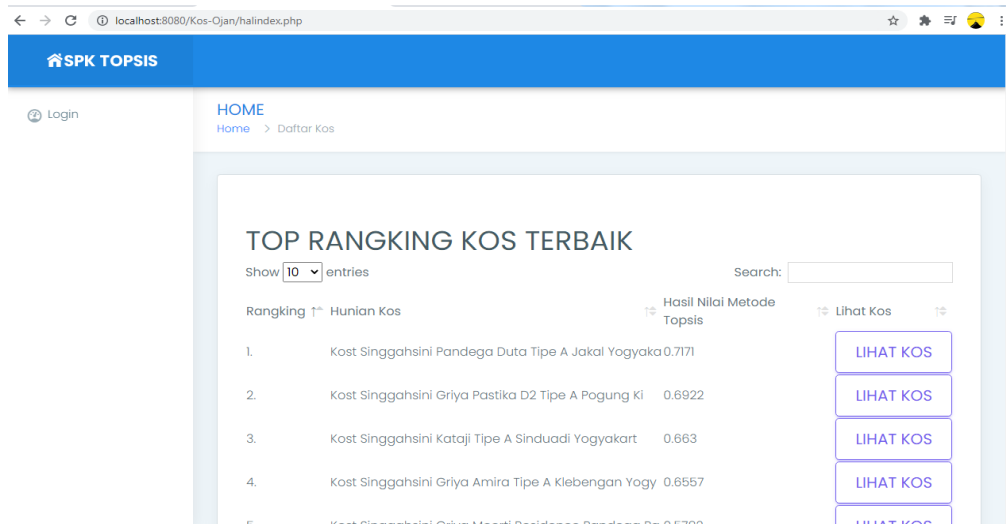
localhost:8080/Kos-Ojan/halindex.php

SPK TOPSIS

Login

HOME
Home > Daftar Kos

TOP RANGKING KOS TERBAIK

Show 10 entries

Search:

| Rangking | Hunian Kos | Hasil Nilai Metode Topsis | Lihat Kos |
|---|---|---|---|
| 1. | Kost Singgahsini Pandega Duta Tipe A Jakal Yogyaka | 0.7171 | LIHAT KOS |
| 2. | Kost Singgahsini Griya Pastika D2 Tipe A Pogung Ki | 0.6922 | LIHAT KOS |
| 3. | Kost Singgahsini Kataji Tipe A Sinduadi Yogyakart | 0.663 | LIHAT KOS |
| 4. | Kost Singgahsini Griya Amira Tipe A Klebengan Yogy | 0.6557 | LIHAT KOS |
| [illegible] | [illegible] | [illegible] | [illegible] |